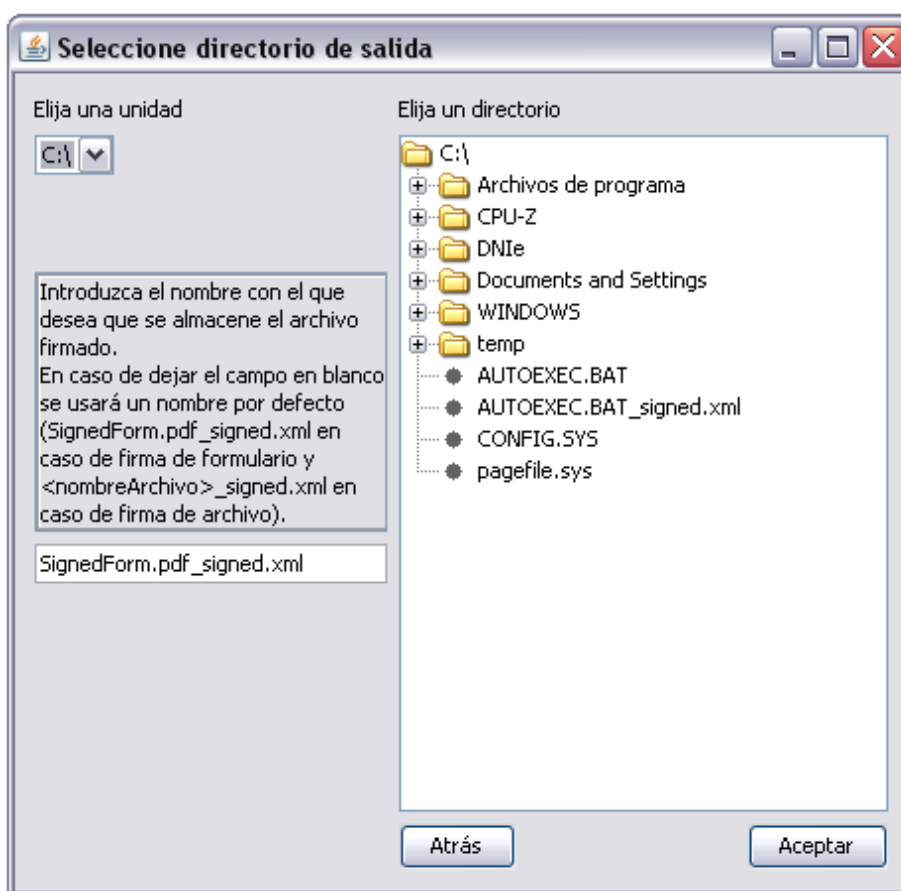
Seleccione directorio de salida

Elija una unidad

C:\

Introduzca el nombre con el que desea que se almacene el archivo firmado.
En caso de dejar el campo en blanco se usará un nombre por defecto (SignedForm.pdf_signed.xml en caso de firma de formulario y <nombreArchivo>_signed.xml en caso de firma de archivo).

SignedForm.pdf_signed.xml

Elija un directorio

C:\
Archivos de programa
CPU-Z
DNIe
Documents and Settings
WINDOWS
temp
AUTOEXEC.BAT
AUTOEXEC.BAT_signed.xml
CONFIG.SYS
pagefile.sys

Atrás

Aceptar